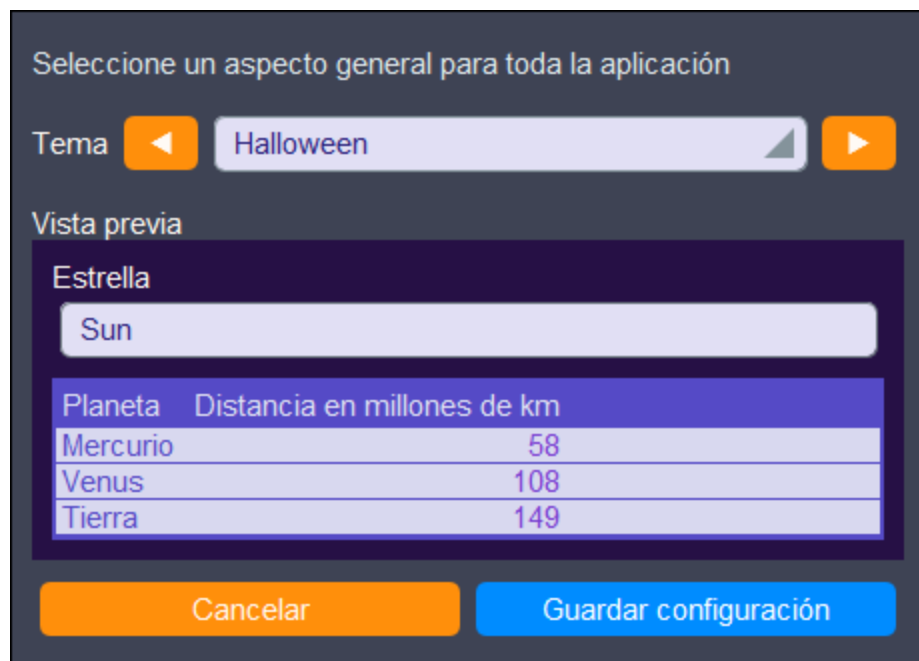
Seleccione un aspecto general para toda la aplicación

Tema ◄ Halloween ►

Vista previa

Estrella

Sun

| Planeta | Distancia en millones de km |
|---|---|
| Mercurio | 58 |
| Venus | 108 |
| Tierra | 149 |

Cancelar

Guardar configuración